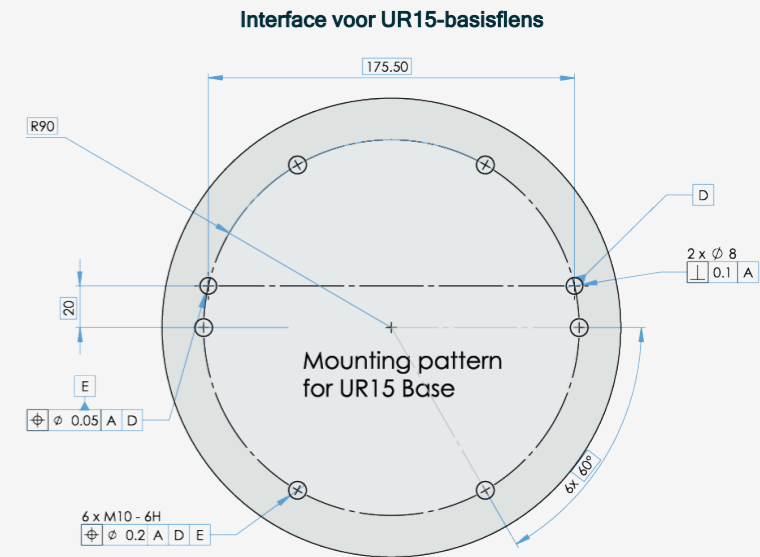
Interface voor UR15-basisflens

175.50

R90

D

2 x $\varnothing$ 8

| $\perp$ | 0.1 | A |
|---|---|---|

20

Mounting pattern for UR15 Base

E

| $\oplus$ | $\varnothing$ 0.05 | A | D |
|---|---|---|---|

6x 60°

6 x M10 - 6H

| $\oplus$ | $\varnothing$ 0.2 | A | D | E |
|---|---|---|---|---|